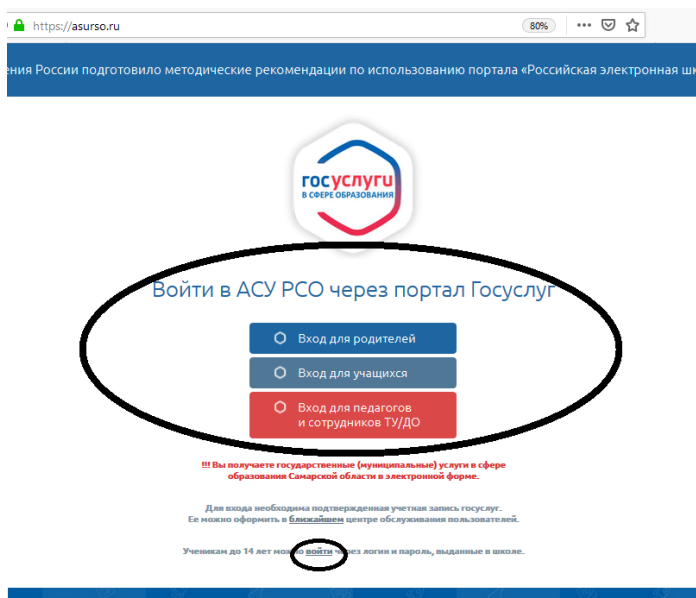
https://asurso.ru

80%

ения России подготовило методические рекомендации по использованию портала «Российская электронная шк

госуслуги
В СФЕРЕ ОБРАЗОВАНИЯ

Войти в АСУ РСО через портал Госуслуг

Вход для родителей

Вход для учащихся

Вход для педагогов и сотрудников ТУ/ДО

!!! Вы получаете государственные (муниципальные) услуги в сфере образования Самарской области в электронной форме.

Для входа необходима подтвержденная учетная запись госуслуг. Ее можно оформить в ближайшем центре обслуживания пользователей.

Ученикам до 14 лет мо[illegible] войти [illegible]ерез логин и пароль, выданные в школе.